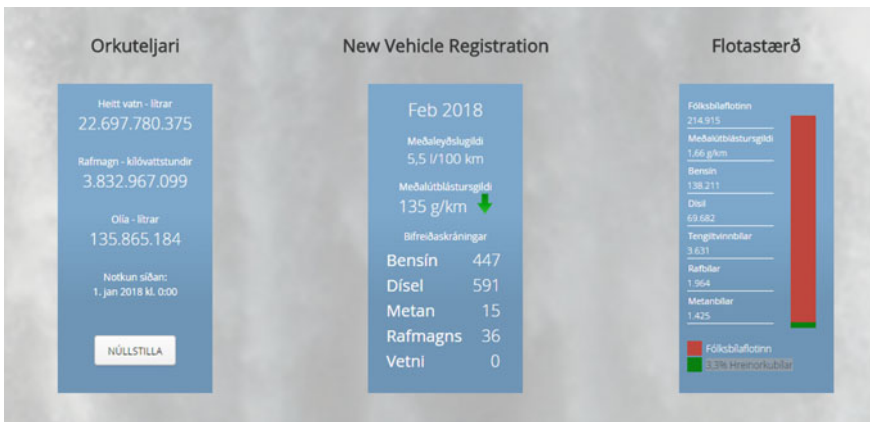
Orkuteljari

Heitt vatn - lítrar
22.697.780.375

Rafmagn - kílóvattstundir
3.832.967.099

Olía - lítrar
135.865.184

Notkun síðan:
1. jan 2018 kl. 0:00

NÚLLSTILLA

New Vehicle Registration

Feb 2018

Meðaleyðslugildi
5,5 l/100 km

Meðalútblástursgildi
135 g/km

Bifreiðaskráningar

| | |
|---|---|
| Bensín | 447 |
| Dísel | 591 |
| Metan | 15 |
| Rafmagns | 36 |
| Vetni | 0 |

Flotastærð

Fólksbílaflotinn
214.915
Meðalútblástursgildi
1,66 g/km
Bensín
138.211
Dísil
69.682
Tengiltvinnbílar
3.631
Rafbílar
1.964
Metanbílar
1.425

Fólksbílaflotinn
3.3% Hreinorkubílar